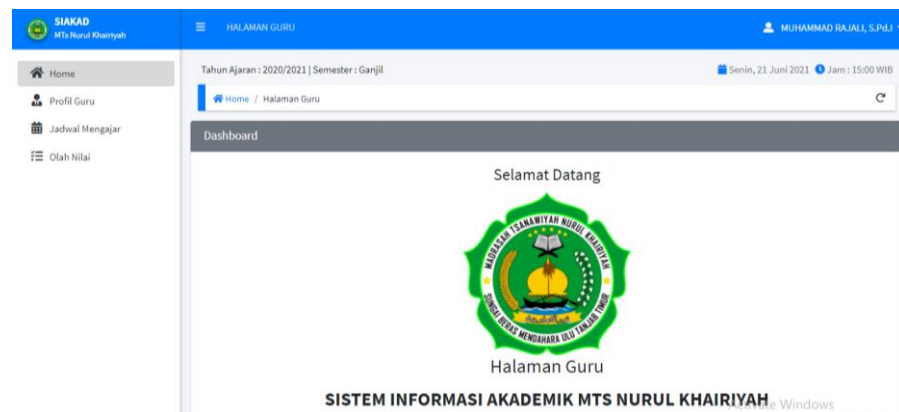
SIAKAD
MTs Nurul Khairiyah

HALAMAN GURU

MUHAMMAD RAJALI, S.Pd.I

Home
Profil Guru
Jadwal Mengajar
Olah Nilai

Tahun Ajaran : 2020/2021 | Semester : Ganjil

Senin, 21 Juni 2021 Jam : 15:00 WIB

Home / Halaman Guru

Dashboard

Selamat Datang

MADRASAH TSANAWIYAH NURUL KHAIRIYAH
SUNGAI BERAS MENDAHARA ULU TANJAB TIMUR

Halaman Guru

SISTEM INFORMASI AKADEMIK MTS NURUL KHAIRIYAH

Activate Windows